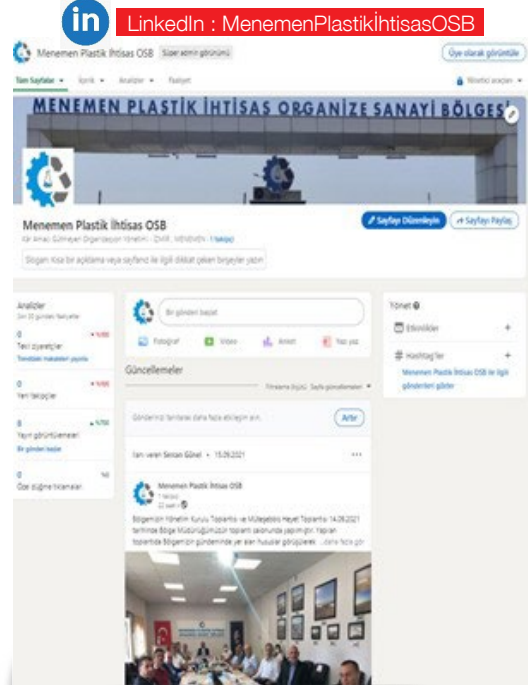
in LinkedIn : MenemenPlastikİhtisasOSB

Menemen Plastik İhtisas OSB Süper admin görünümü

Üye olarak görüntüle

Tüm Sayfalar İçerik Analizler Faaliyet

Yönetici araçları

MENEMEN PLASTİK İHTİSAS ORGANİZE SANAYİ BÖLGESİ

Menemen Plastik İhtisas OSB

Kâr Amacı Gütmeyen Organizasyon Yönetimi · İZMİR, MENEMEN · 1 takipçi

Slogan: kısa bir açıklama veya sayfanız ile ilgili dikkat çeken birşeyler yazın

Sayfayı Düzenleyin

Sayfayı Paylaş

Analizler

Son 30 gündeki faaliyetler

0 Tekil ziyaretçiler

Trendteki makaleleri yayınla

0 Yeni takipçiler

0 Yayın görüntülenmeleri

Bir gönderi başlat

0 Özel düğme tıklamaları

Bir gönderi başlat

Fotoğraf Video Anket Yazı yaz

Güncellemeler

Filtreleme ölçütü: Sayfa güncellemeleri

Gönderinizi tanıtarak daha fazla etkileşim alın.

Artır

İlan veren Sercan Günel • 15.09.2021

Menemen Plastik İhtisas OSB

1 takipçi

22 saat

Bölgemizin Yönetim Kurulu Toplantısı ve Müteşebbis Heyet Toplantısı 14.09.2021 tarihinde Bölge Müdürlüğümüzün toplantı salonunda yapılmıştır. Yapılan toplantıda Bölgemizin gündeminde yer alan hususlar görüşülerek ...daha fazla gör

Yönet

Etkinlikler

Hashtag'ler

Menemen Plastik İhtisas OSB ile ilgili gönderileri göster